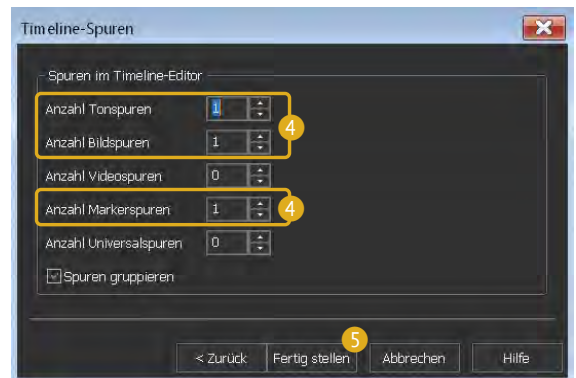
Timeline-Spuren

Spuren im Timeline-Editor

Anzahl Tonspuren 1

Anzahl Bildspuren 1

4

Anzahl Videospuren 0

Anzahl Markerspuren 1

4

Anzahl Universalspuren 0

Spuren gruppieren

5

< Zurück

Fertig stellen

Abbrechen

Hilfe